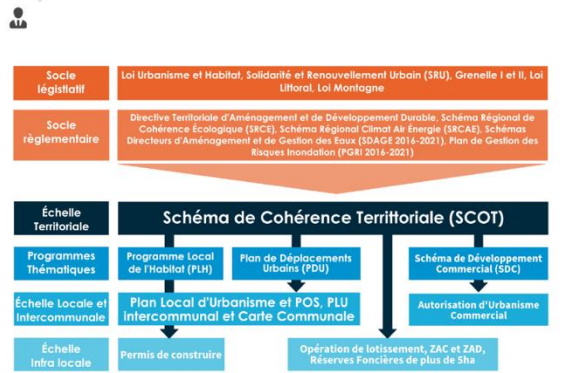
Socle législatif

Loi Urbanisme et Habitat, Solidarité et Renouvellement Urbain (SRU), Grenelle I et II, Loi Littoral, Loi Montagne

Socle règlementaire

Directive Territoriale d'Aménagement et de Développement Durable, Schéma Régional de Cohérence Écologique (SRCE), Schéma Régional Climat Air Énergie (SRCAE), Schémas Directeurs d'Aménagement et de Gestion des Eaux (SDAGE 2016-2021), Plan de Gestion des Risques Inondation (PGRI 2016-2021)

Échelle Territoriale

Schéma de Cohérence Territoriale (SCOT)

Programmes Thématiques

Programme Local de l'Habitat (PLH)

Plan de Déplacements Urbains (PDU)

Schéma de Développement Commercial (SDC)

Échelle Locale et Intercommunale

Plan Local d'Urbanisme et POS, PLU intercommunal et Carte Communale

Autorisation d'Urbanisme Commercial

Échelle Infra locale

Permis de construire

Opération de lotissement, ZAC et ZAD, Réserves Foncières de plus de 5ha